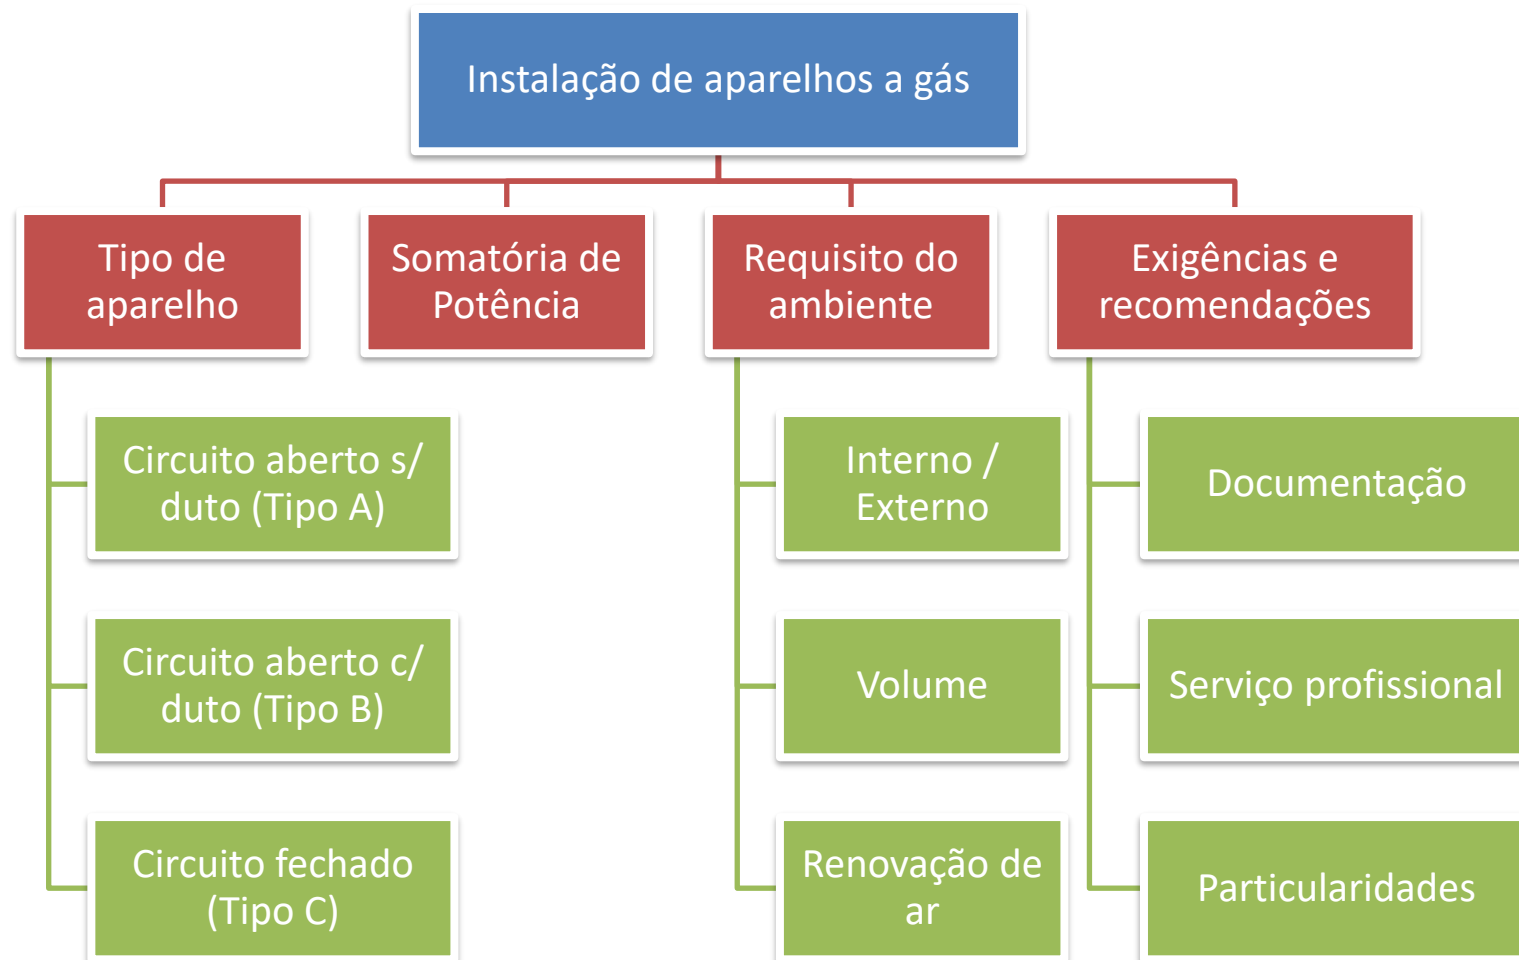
Instalação de aparelhos a gás

Tipo de aparelho

Circuito aberto s/ duto (Tipo A)

Circuito aberto c/ duto (Tipo B)

Circuito fechado (Tipo C)

Somatória de Potência

Requisito do ambiente

Interno / Externo

Volume

Renovação de ar

Exigências e recomendações

Documentação

Serviço profissional

Particularidades